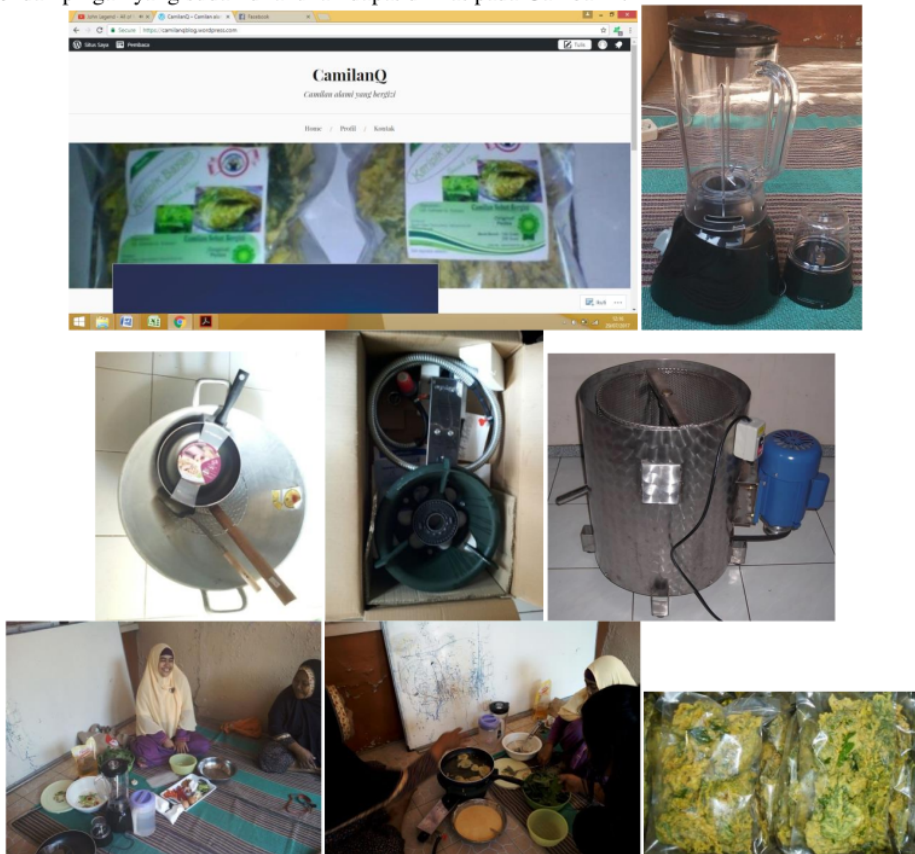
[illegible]

CamilanQ – Camilan al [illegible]
Facebook
Secure | https://camilanqblog.wordpress.com
Situs Saya
Pembaca
Tulis

CamilanQ
Camilan alami yang bergizi

Home / Profil / Kontak

Kerupuk Bayam
Camilan Sehat Bergizi

Kerupuk Bayam
Camilan Sehat Bergizi

Ikuti